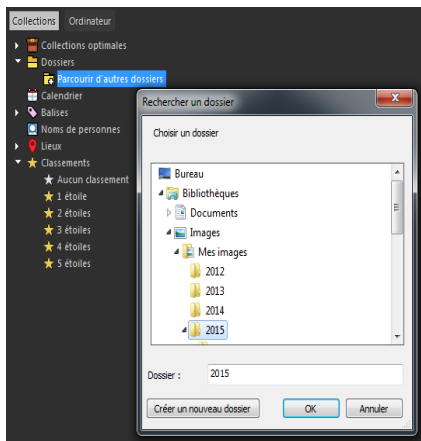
Collections Ordinateur

Collections optimales
Dossiers
Parcourir d'autres dossiers
Calendrier
Balises
Noms de personnes
Lieux
Classements
Aucun classement
1 étoile
2 étoiles
3 étoiles
4 étoiles
5 étoiles

Rechercher un dossier

Choisir un dossier

Bureau
Bibliothèques
Documents
Images
Mes images
2012
2013
2014
2015

Dossier : 2015

Créer un nouveau dossier
OK
Annuler